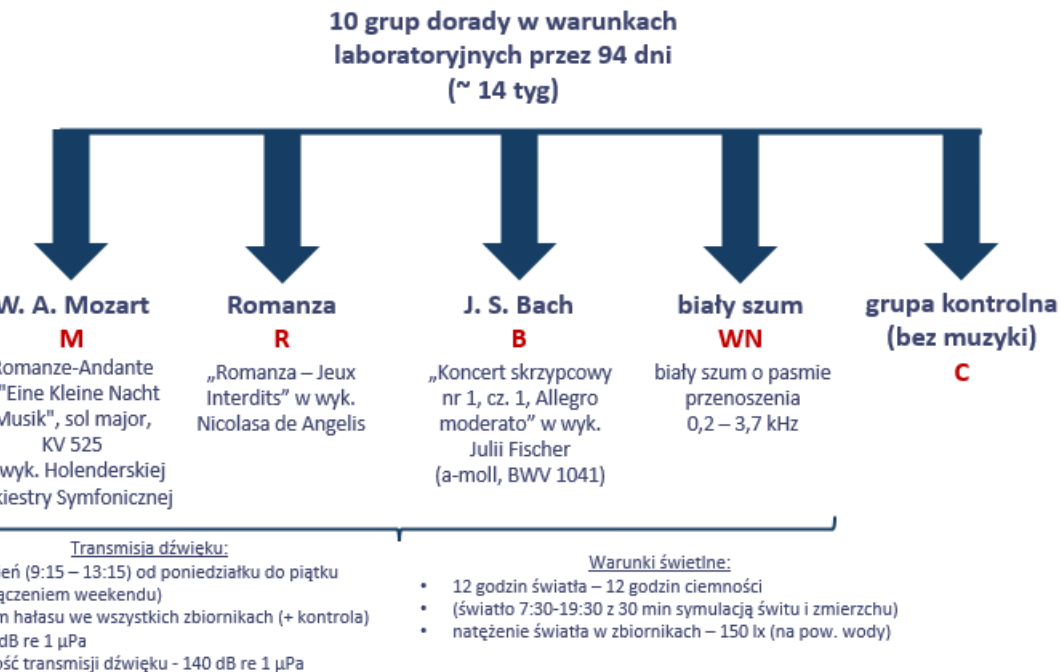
10 grup dorady w warunkach laboratoryjnych przez 94 dni (~ 14 tyg)

W. A. Mozart
M
Romanze-Andante "Eine Kleine Nacht Musik", sol major, KV 525 wyk. Holenderskiej kiestry Symfonicznej

Romanza
R
„Romanza – Jeux Interdits" w wyk. Nicolasa de Angelis

J. S. Bach
B
„Koncert skrzypcowy nr 1, cz. 1, Allegro moderato" w wyk. Julii Fischer (a-moll, BWV 1041)

biały szum
WN
biały szum o pasmie przenoszenia 0,2 – 3,7 kHz

grupa kontrolna (bez muzyki)
C

Transmisja dźwięku:
eń (9:15 – 13:15) od poniedziałku do piątku
ączeniem weekendu)
m hałasu we wszystkich zbiornikach (+ kontrola)
dB re 1 µPa
ość transmisji dźwięku - 140 dB re 1 µPa

Warunki świetlne:
• 12 godzin światła – 12 godzin ciemności
• (światło 7:30-19:30 z 30 min symulacją świtu i zmierzchu)
• natężenie światła w zbiornikach – 150 lx (na pow. wody)